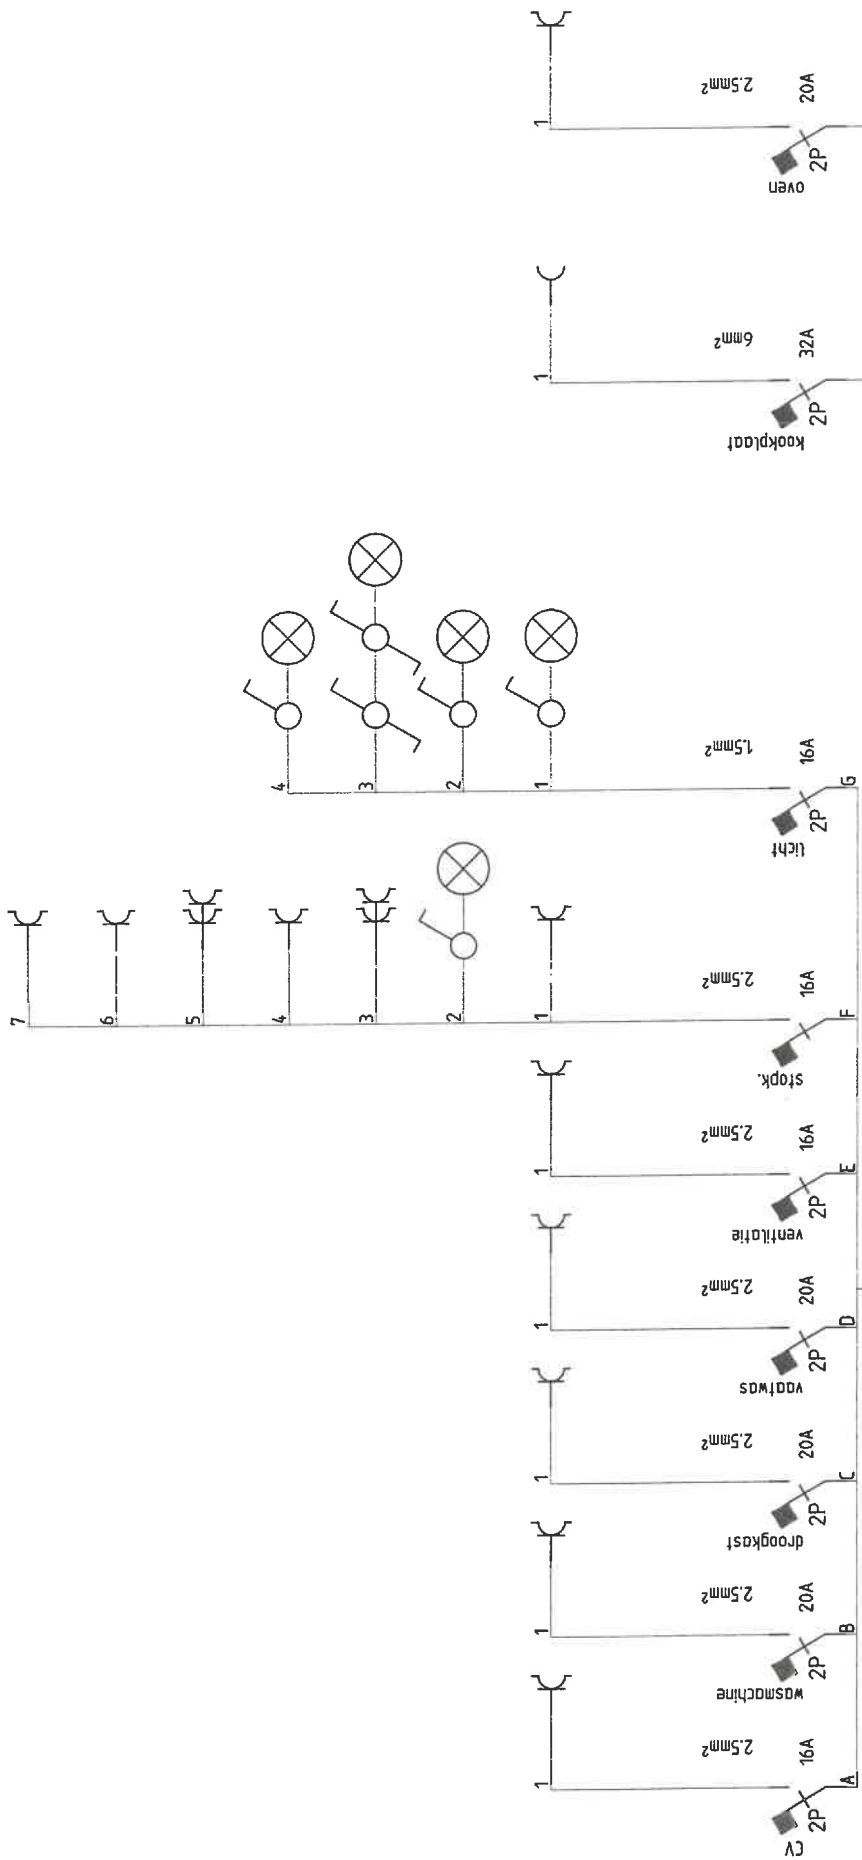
oven
2P
20A
2,5mm²
1

kookplaat
2P
32A
6mm²
1

licht
2P
G
16A
1,5mm²
1
2
3
4

stopk.
F
16A
2,5mm²
1
2
3
4
5
6
7

ventilatie
2P
E
16A
2,5mm²
1

vaatwas
2P
D
20A
2,5mm²
1

droogkast
2P
C
20A
2,5mm²
1

wasmachine
2P
B
20A
2,5mm²
1

CV
2P
A
16A
2,5mm²
1